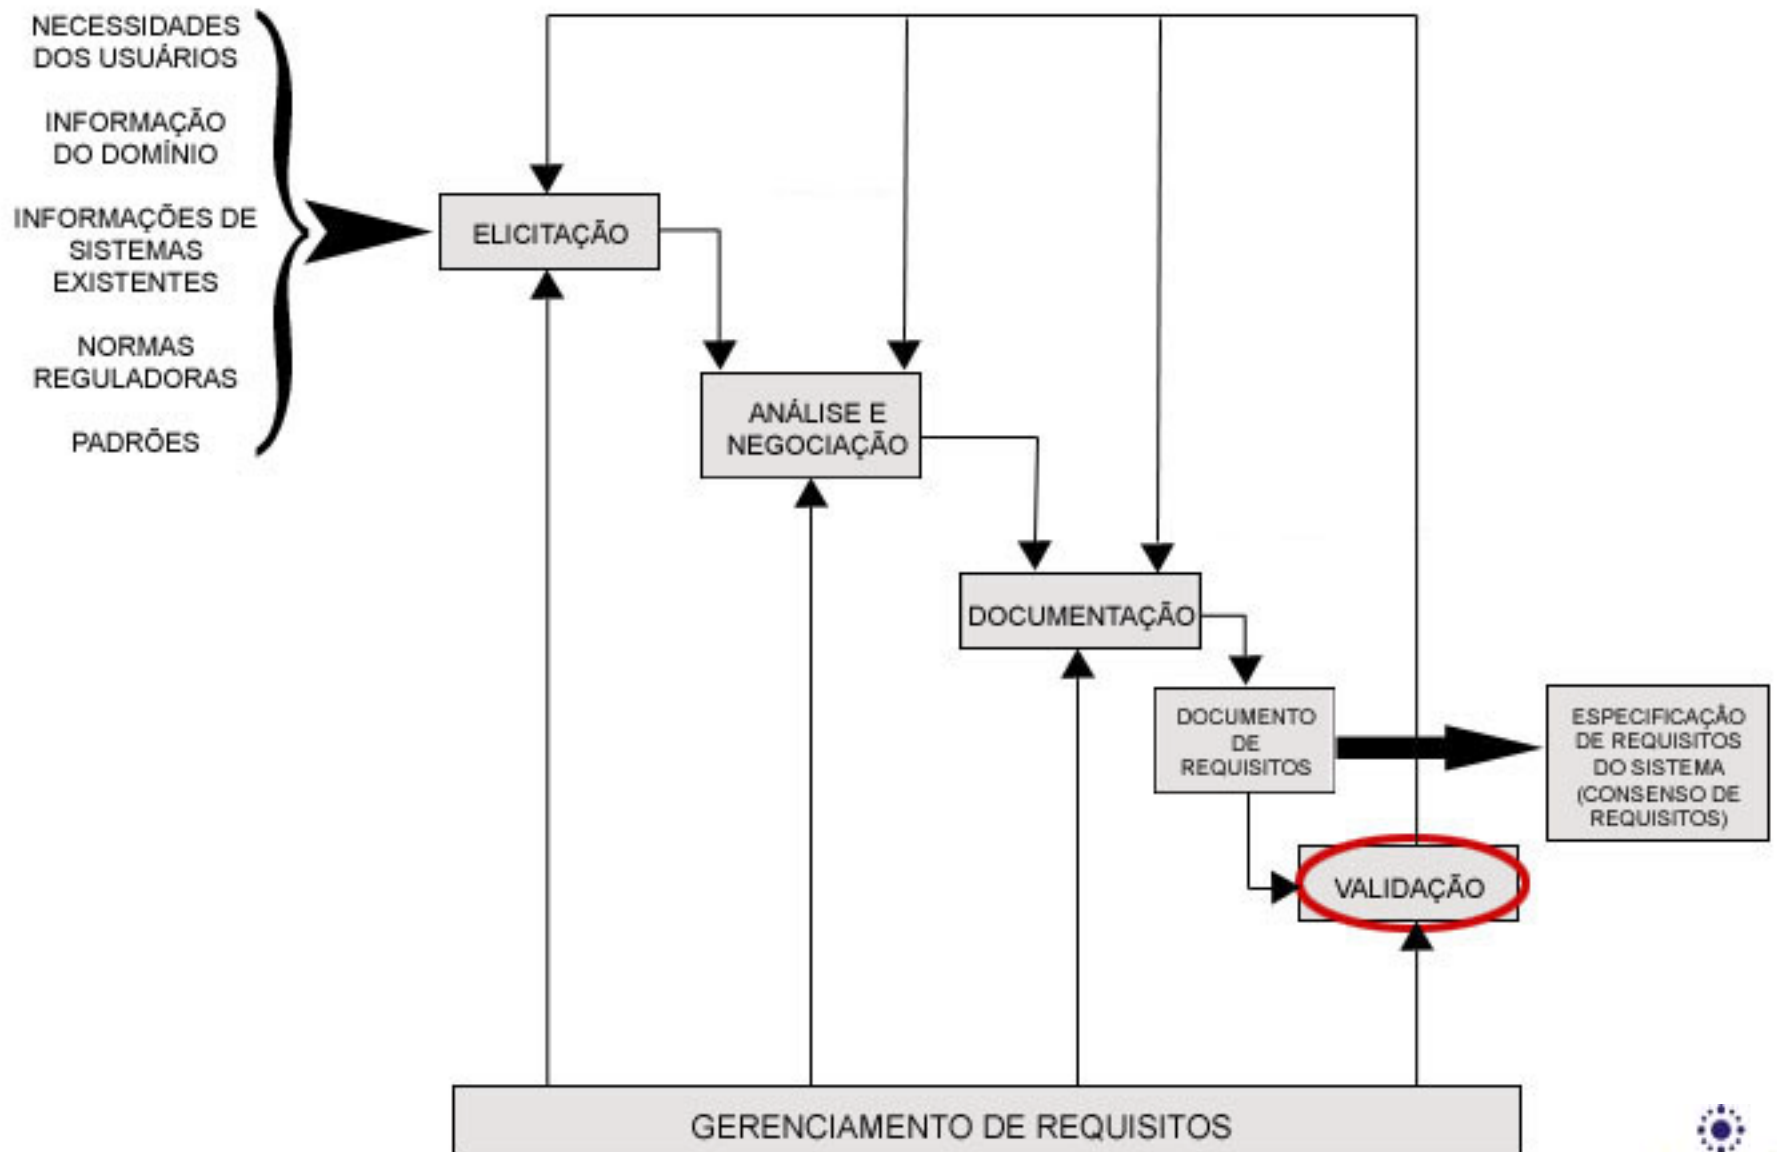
NECESSIDADES DOS USUÁRIOS

INFORMAÇÃO DO DOMÍNIO

INFORMAÇÕES DE SISTEMAS EXISTENTES

NORMAS REGULADORAS

PADRÕES

ELICITAÇÃO

ANÁLISE E NEGOCIAÇÃO

DOCUMENTAÇÃO

DOCUMENTO DE REQUISITOS

ESPECIFICAÇÃO DE REQUISITOS DO SISTEMA (CONSENSO DE REQUISITOS)

VALIDAÇÃO

GERENCIAMENTO DE REQUISITOS